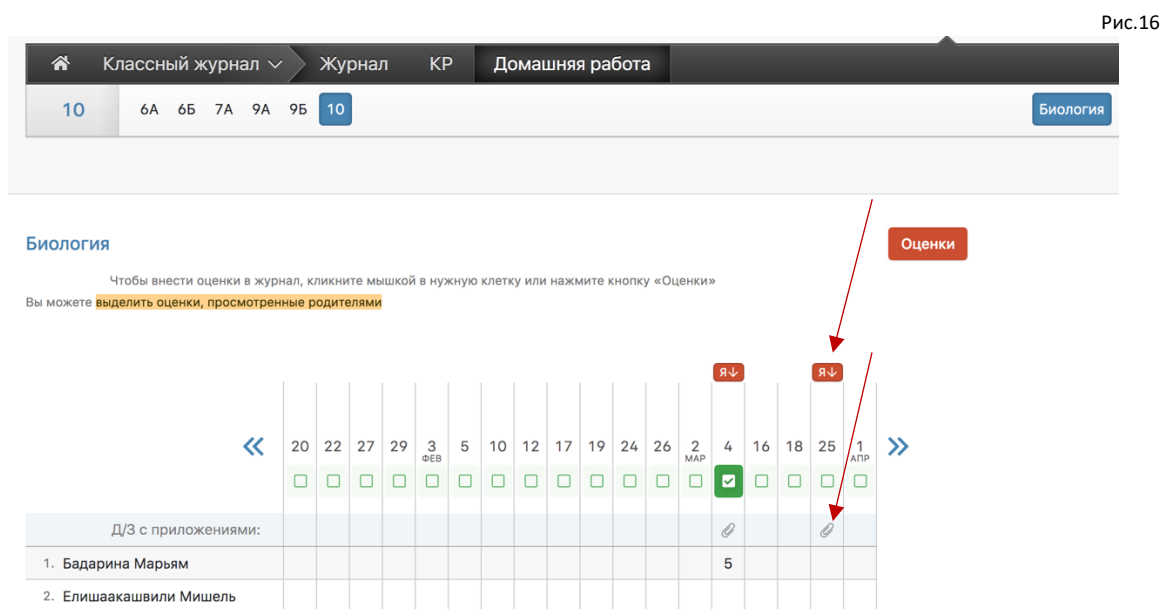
Рис.16

Классный журнал Журнал КР Домашняя работа

10 6А 6Б 7А 9А 9Б 10 Биология

Биология

Оценки

Чтобы внести оценки в журнал, кликните мышкой в нужную клетку или нажмите кнопку «Оценки»

Вы можете выделить оценки, просмотренные родителями

Я↓ Я↓

| « | 20 | 22 | 27 | 29 | 3 ФЕВ | 5 | 10 | 12 | 17 | 19 | 24 | 26 | 2 МАР | 4 | 16 | 18 | 25 | 1 АПР | » |
|---|---|---|---|---|---|---|---|---|---|---|---|---|---|---|---|---|---|---|---|
| Д/З с приложениями: | | | | | | | | | | | | | | | | | | | |
| 1. Бадарина Марьям | | | | | | | | | | | | | | 5 | | | | | |
| 2. Елишаакашвили Мишель | | | | | | | | | | | | | | | | | | | |